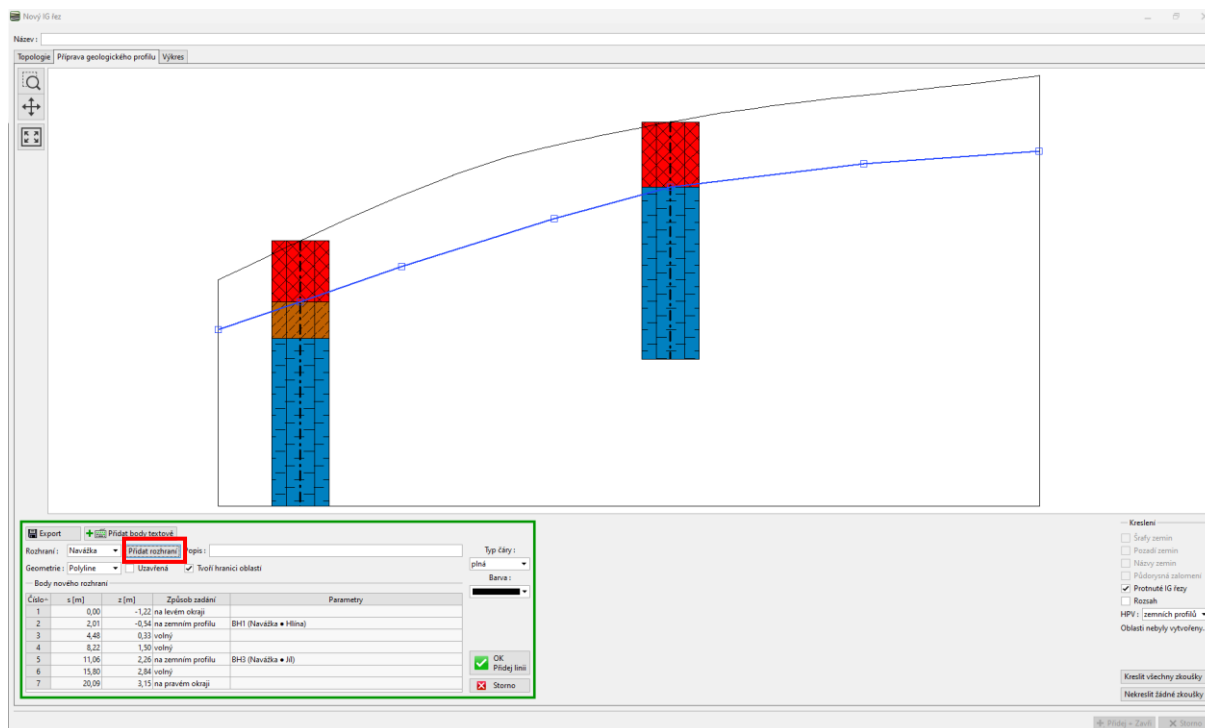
Nový IG řez

Název :

Topologie | Příprava geologického profilu | Výkres

Export | Přidat body textově

Rozhraní : Navážka | Přidat rozhraní | Popis :

Geometrie : Polyline | Uzavřená | Tvoří hranici oblasti

Body nového rozhraní

| Číslo | s [m] | z [m] | Způsob zadání | Parametry |
|---|---|---|---|---|
| 1 | 0,00 | -1,22 | na levém okraji | |
| 2 | 2,01 | -0,54 | na zemním profilu | BH1 (Navážka ● Hlína) |
| 3 | 4,48 | 0,33 | volný | |
| 4 | 8,22 | 1,50 | volný | |
| 5 | 11,06 | 2,26 | na zemním profilu | BH3 (Navážka ● Jíl) |
| 6 | 15,80 | 2,84 | volný | |
| 7 | 20,09 | 3,15 | na pravém okraji | |

Typ čáry :
plná
Barva :

OK
Přidej linii

Storno

Kreslení
Šrafy zemin
Pozadí zemin
Názvy zemin
Půdorysná zalomení
Protnuté IG řezy
Rozsah
HPV : zemních profilů
Oblasti nebyly vytvořeny.

Kreslit všechny zkoušky
Nekreslit žádné zkoušky

Přidej + Zavři | Storno